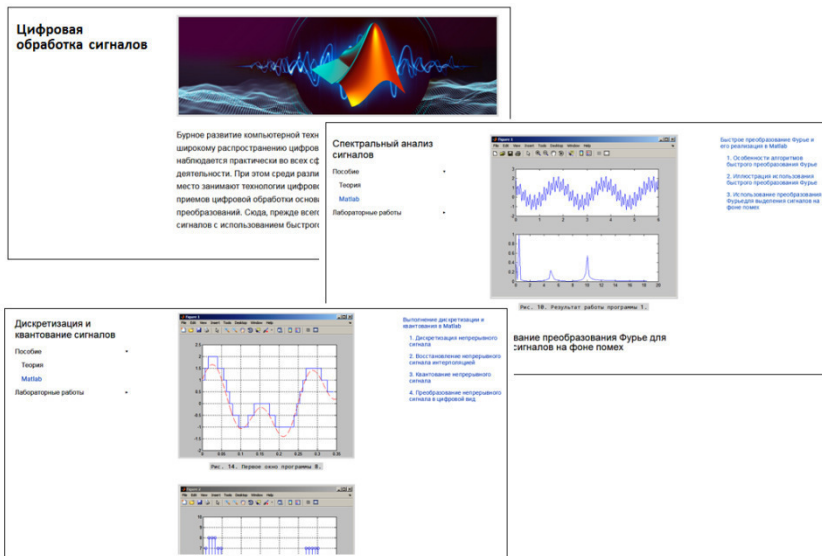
Цифровая обработка сигналов

Бурное развитие компьютерной техн
широкому распространению цифров
наблюдается практически во всех сф
деятельности. При этом среди разли
место занимают технологии цифрово
приемов цифровой обработки основ
преобразований. Сюда, прежде всего
сигналов с использованием быстрог

Спектральный анализ сигналов

Пособие

Теория

Matlab

Лабораторные работы

Figure 1

File Edit View Insert Tools Desktop Window Help

Рис. 10. Результат работы программы 1.

Быстрое преобразование Фурье и его реализация в Matlab

1. Особенности алгоритмов быстрого преобразования Фурье

2. Иллюстрация использования быстрого преобразования Фурье

3. Использование преобразования Фурье для выделения сигналов на фоне помех

вание преобразования Фурье для сигналов на фоне помех

Дискретизация и квантование сигналов

Пособие

Теория

Matlab

Лабораторные работы

Figure 1

File Edit View Insert Tools Desktop Window Help

Рис. 14. Первое окно программы 8.

Выполнение дискретизации и квантования в Matlab

1. Дискретизация непрерывного сигнала

2. Восстановление непрерывного сигнала интерполяцией

3. Квантование непрерывного сигнала

4. Преобразование непрерывного сигнала в цифровой вид

Figure 2

File Edit View Insert Tools Desktop Window Help